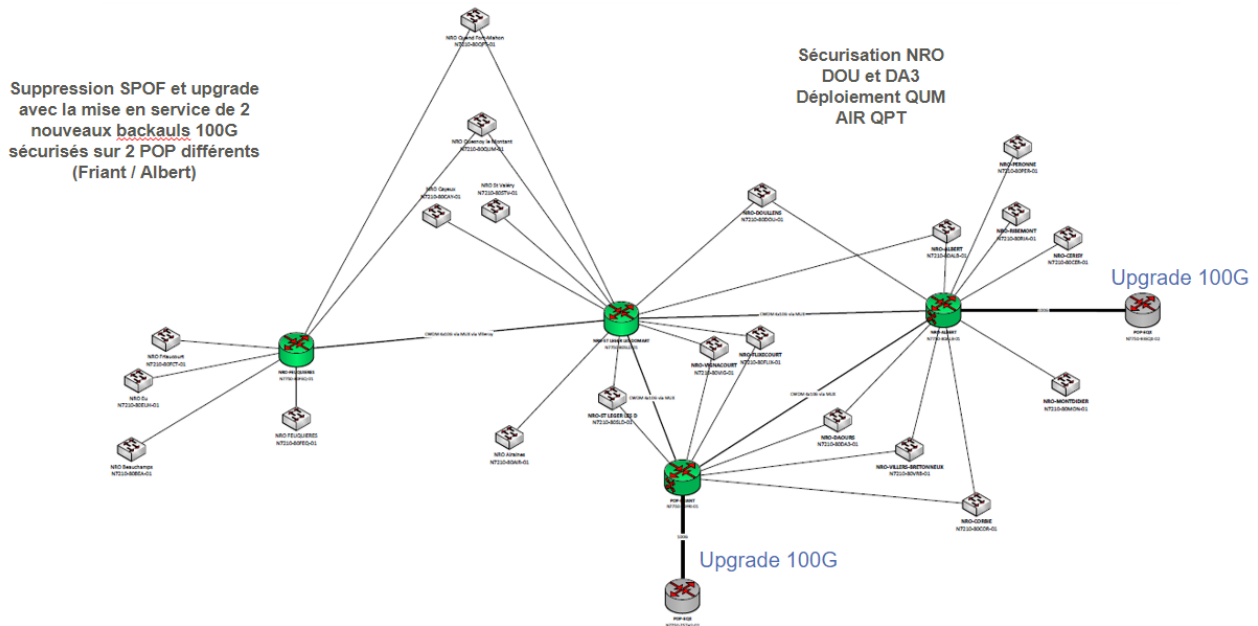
Suppression SPOF et upgrade avec la mise en service de 2 nouveaux backauls 100G sécurisés sur 2 POP différents (Friant / Albert)

Sécurisation NRO DOU et DA3 Déploiement QUM AIR QPT

NRO Quend Fort-Mahon
NT210-80QFT-01

NRO Quesnoy le Montant
NT210-80QUM-01

NRO Cayeux
NT210-80CAY-01

NRO St Valery
NT210-80STV-01

NRO-DOULLENS
NT210-80DOU-01

NRO-PERONNE
NT210-80PER-01

NRO-RIBEMONT
NT210-80RIA-01

NRO-ALBERT
NT210-80ALB-01

NRO-CERISY
NT210-80CER-01

Upgrade 100G

NRO Friaucourt
NT210-80FCT-01

NRO Eu
NT210-80EUM-01

NRO Beauchamps
NT210-80BEA-01

NRO FEUQUIERES
NT210-80FEQ-01

NRO Airaines
NT210-80AIR-01

NRO-VIGNACOURT
NT210-80VIG-01

NRO-FLIXECOURT
NT210-80FLX-01

NRO-ST LEGER LES D
NT210-80SLD-01

NRO-DAOURS
NT210-80DA3-01

NRO-VILLERS-BRETONNEUX
NT210-80VRB-01

NRO-MONTDIDIER
NT210-80MON-01

NRO-CORBIE
NT210-80COR-01

Upgrade 100G